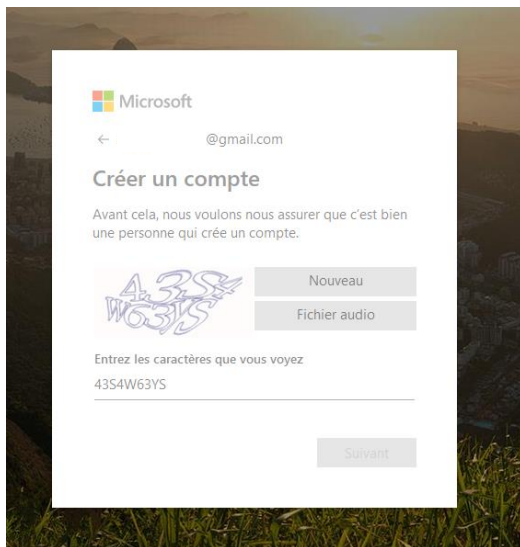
Microsoft

←
@gmail.com

Créer un compte

Avant cela, nous voulons nous assurer que c'est bien une personne qui crée un compte.

43S4
W63YS

Nouveau

Fichier audio

Entrez les caractères que vous voyez

43S4W63YS

Suivant